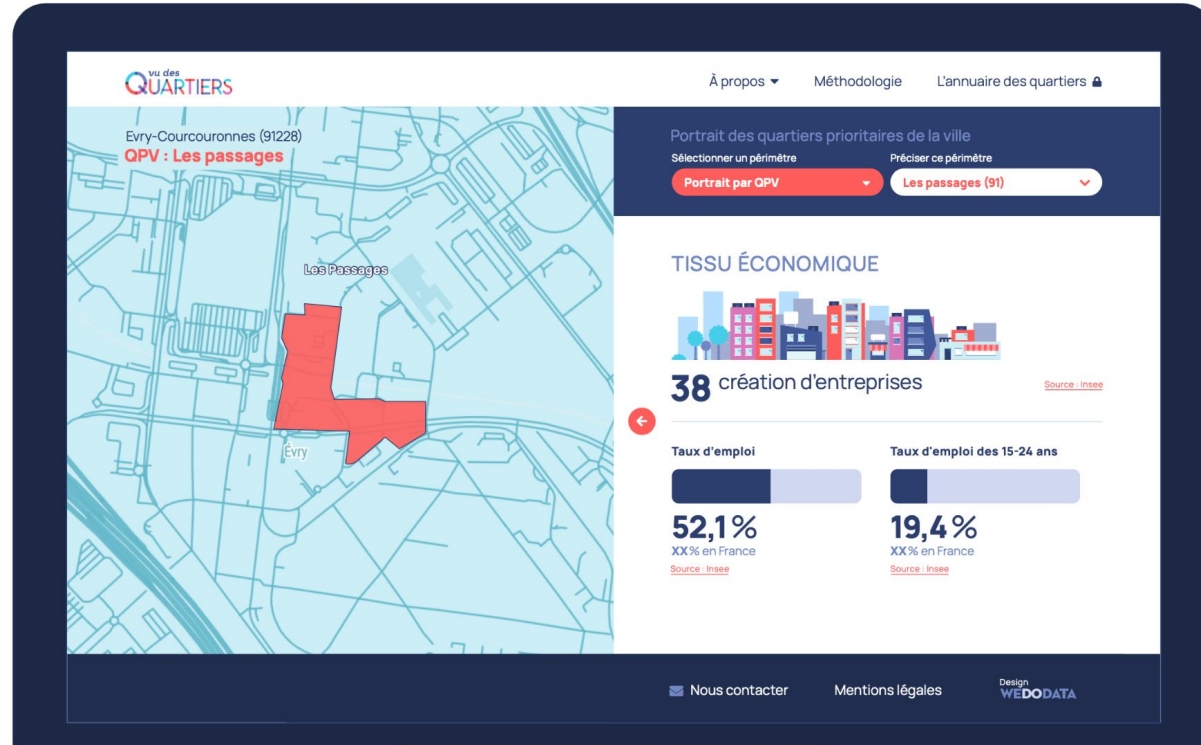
vu des QUARTIERS

À propos Méthodologie L'annuaire des quartiers

Evry-Courcouronnes (91228)
QPV : Les passages

Les Passages

Évry

Portrait des quartiers prioritaires de la ville

Sélectionner un périmètre
Portrait par QPV

Préciser ce périmètre
Les passages (91)

TISSU ÉCONOMIQUE

38 création d'entreprises

Source : Insee

Taux d'emploi
52,1%
XX% en France
Source : Insee

Taux d'emploi des 15-24 ans
19,4%
XX% en France
Source : Insee

Nous contacter Mentions légales Design WEDODATA